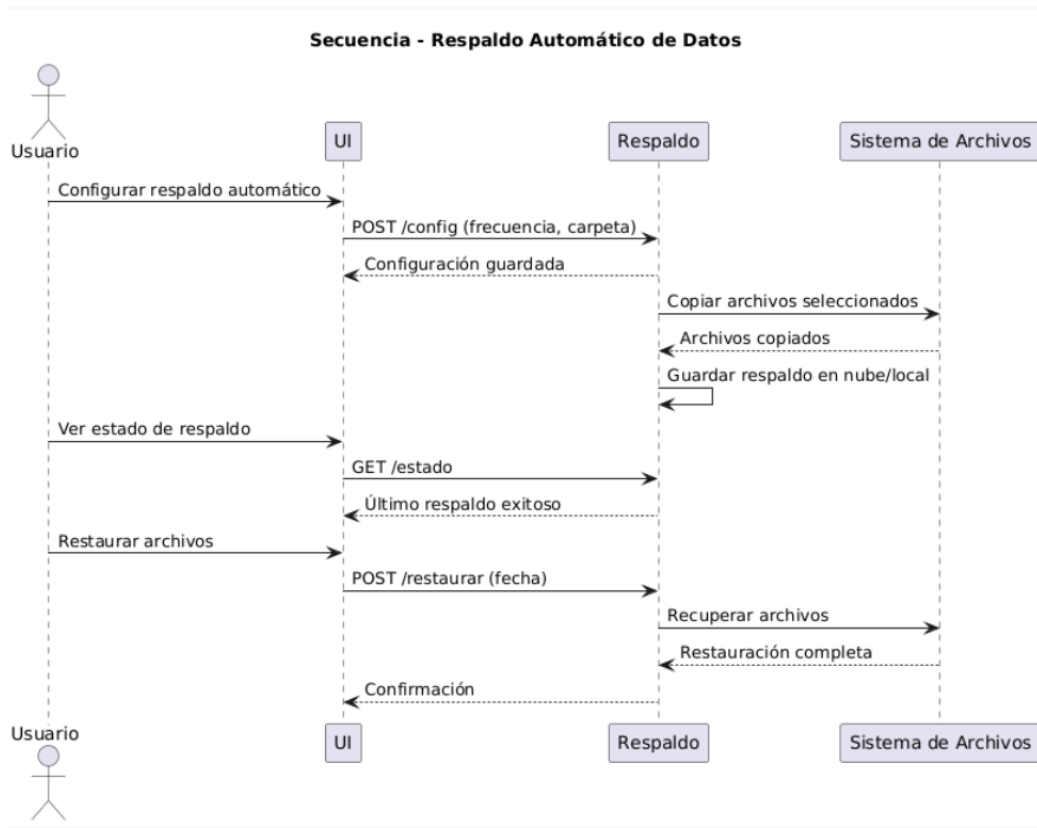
Secuencia - Respaldo Automático de Datos

Usuario

UI

Respaldo

Sistema de Archivos

Configurar respaldo automático

POST /config (frecuencia, carpeta)

Configuración guardada

Copiar archivos seleccionados

Archivos copiados

Guardar respaldo en nube/local

Ver estado de respaldo

GET /estado

Último respaldo exitoso

Restaurar archivos

POST /restaurar (fecha)

Recuperar archivos

Restauración completa

Confirmación

Usuario

UI

Respaldo

Sistema de Archivos